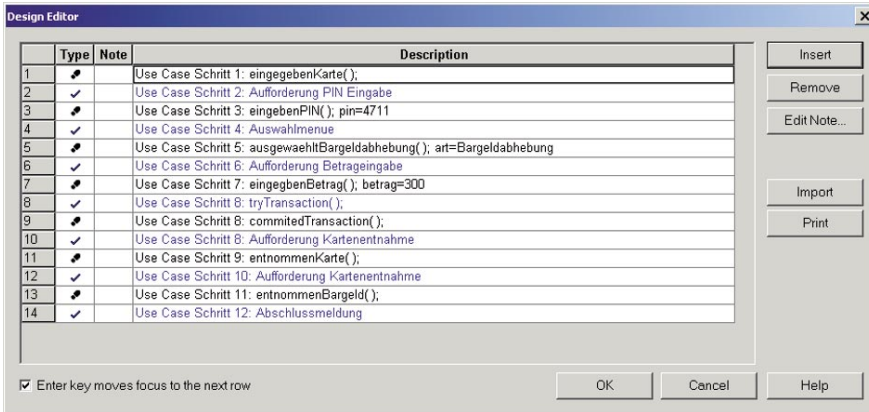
Design Editor

|  | Type | Note | Description |
|---|---|---|---|
| 1 |  |  | Use Case Schritt 1: eingegebenKarte( ); |
| 2 | ✓ |  | Use Case Schritt 2: Aufforderung PIN Eingabe |
| 3 |  |  | Use Case Schritt 3: eingebenPIN( ); pin=4711 |
| 4 | ✓ |  | Use Case Schritt 4: Auswahlmenue |
| 5 |  |  | Use Case Schritt 5: ausgewaehltBargeldabhebung( ); art=Bargeldabhebung |
| 6 | ✓ |  | Use Case Schritt 6: Aufforderung Betrageingabe |
| 7 |  |  | Use Case Schritt 7: eingegbenBetrag( ); betrag=300 |
| 8 | ✓ |  | Use Case Schritt 8: tryTransaction( ); |
| 9 |  |  | Use Case Schritt 8: commitedTransaction( ); |
| 10 | ✓ |  | Use Case Schritt 8: Aufforderung Kartenentnahme |
| 11 |  |  | Use Case Schritt 9: entnommenKarte( ); |
| 12 | ✓ |  | Use Case Schritt 10: Aufforderung Kartenentnahme |
| 13 |  |  | Use Case Schritt 11: entnommenBargeld( ); |
| 14 | ✓ |  | Use Case Schritt 12: Abschlussmeldung |

Insert
Remove
Edit Note...
Import
Print

☑ Enter key moves focus to the next row

OK
Cancel
Help